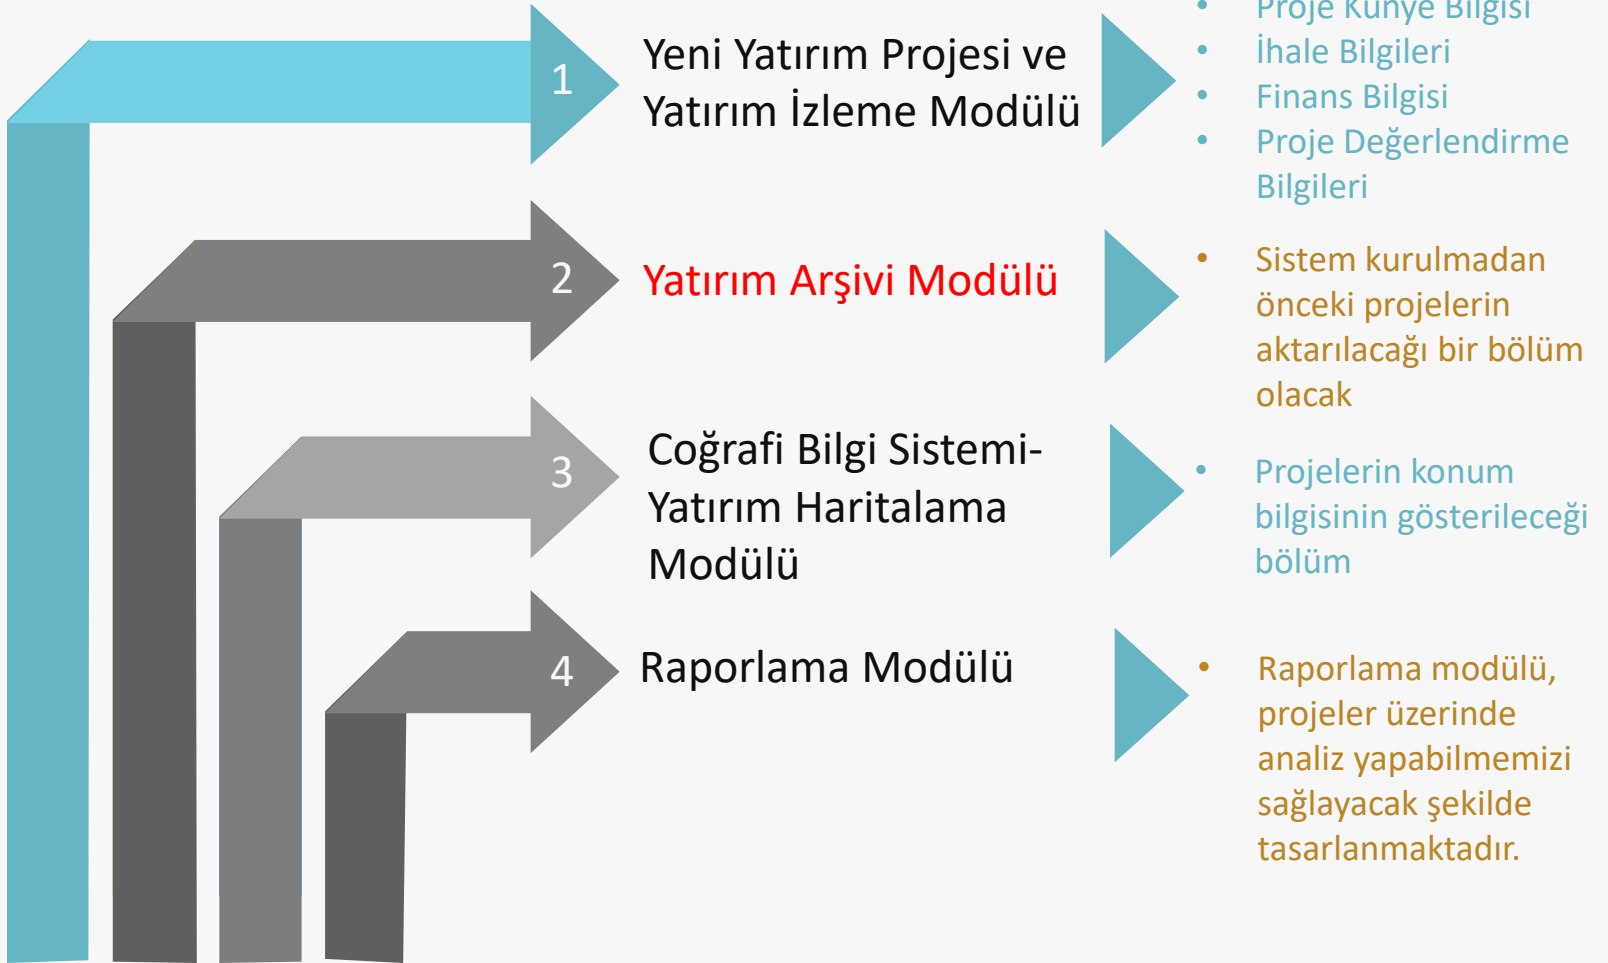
1

Yeni Yatırım Projesi ve Yatırım İzleme Modülü

- Proje Künye Bilgisi
- İhale Bilgileri
- Finans Bilgisi
- Proje Değerlendirme Bilgileri

2

Yatırım Arşivi Modülü

- Sistem kurulmadan önceki projelerin aktarılacağı bir bölüm olacak

3

Coğrafi Bilgi Sistemi-Yatırım Haritalama Modülü

- Projelerin konum bilgisinin gösterileceği bölüm

4

Raporlama Modülü

- Raporlama modülü, projeler üzerinde analiz yapabilmemizi sağlayacak şekilde tasarlanmaktadır.